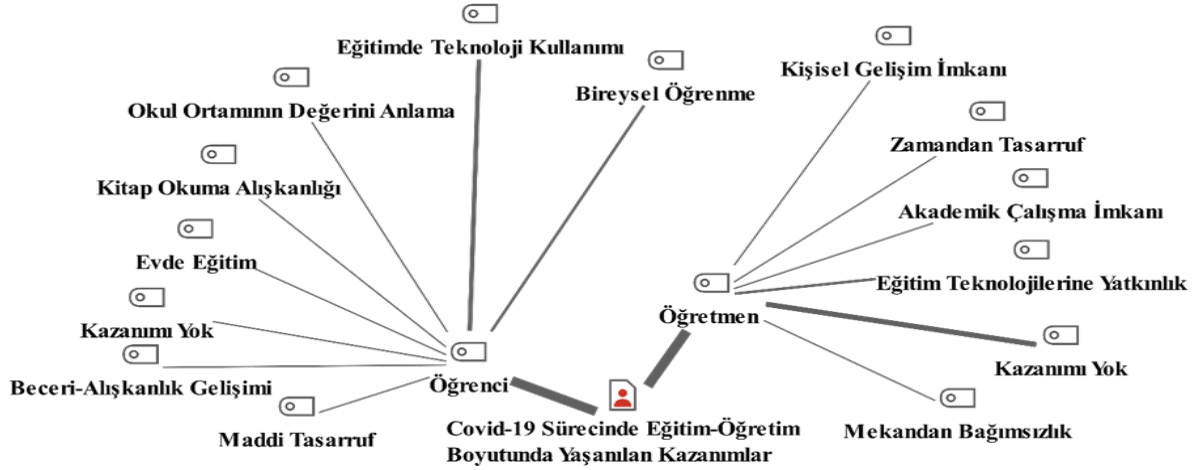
Eğitimde Teknoloji Kullanımı

Bireysel Öğrenme

Okul Ortamının Değerini Anlama

Kitap Okuma Alışkanlığı

Evde Eğitim

Kazanımı Yok

Beceri-Alışkanlık Gelişimi

Maddi Tasarruf

Öğrenci

Kişisel Gelişim İmkanı

Zamandan Tasarruf

Akademik Çalışma İmkanı

Eğitim Teknolojilerine Yatkınlık

Öğretmen

Kazanımı Yok

Mekandan Bağımsızlık

Covid-19 Sürecinde Eğitim-Öğretim Boyutunda Yaşanılan Kazanımlar